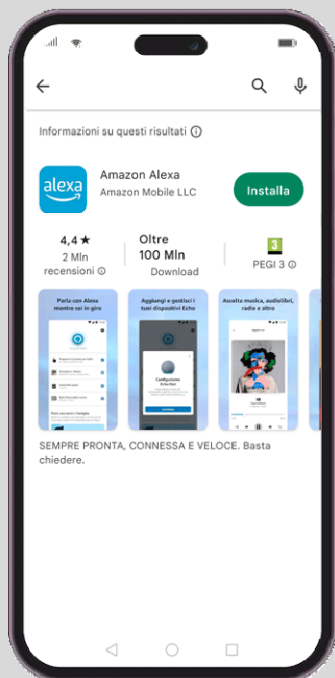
Informazioni su questi risultati ⓘ

alexa

Amazon Alexa
Amazon Mobile LLC

Installa

4,4 ★
2 Mln recensioni ⓘ

Oltre 100 Mln
Download

3
PEGI 3 ⓘ

Parla con Alexa mentre sei in giro

Aggiungi e gestisci i tuoi dispositivi Echo

Configurare Echo Dot

Ascolta musica, audiolibri, radio e altro

SEMPRE PRONTA, CONNESSA E VELOCE. Basta chiedere.